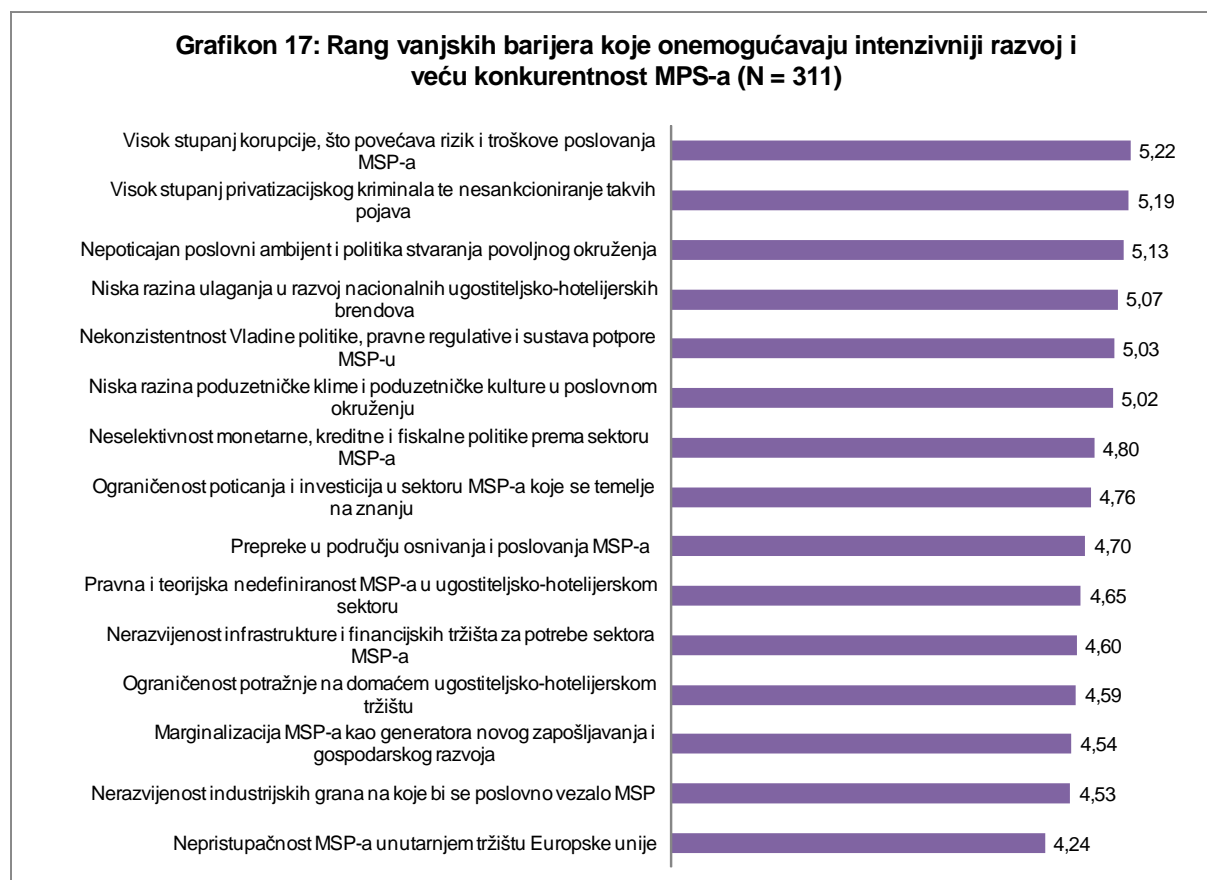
Grafikon 17: Rang vanjskih barijera koje onemogućavaju intenzivniji razvoj i veću konkurentnost MPS-a (N = 311)

Visok stupanj korupcije, što povećava rizik i troškove poslovanja MSP-a 5,22

Visok stupanj privatizacijskog kriminala te nesankcioniranje takvih pojava 5,19

Nepoticajan poslovni ambijent i politika stvaranja povoljnog okruženja 5,13

Niska razina ulaganja u razvoj nacionalnih ugostiteljsko-hotelijerskih brendova 5,07

Nekonzistentnost Vladine politike, pravne regulative i sustava potpore MSP-u 5,03

Niska razina poduzetničke klime i poduzetničke kulture u poslovnom okruženju 5,02

Neselektivnost monetarne, kreditne i fiskalne politike prema sektoru MSP-a 4,80

Ograničenost poticanja i investicija u sektoru MSP-a koje se temelje na znanju 4,76

Prepreke u području osnivanja i poslovanja MSP-a 4,70

Pravna i teorijska nedefiniranost MSP-a u ugostiteljsko-hotelijerskom sektoru 4,65

Nerazvijenost infrastrukture i financijskih tržišta za potrebe sektora MSP-a 4,60

Ograničenost potražnje na domaćem ugostiteljsko-hotelijerskom tržištu 4,59

Marginalizacija MSP-a kao generatora novog zapošljavanja i gospodarskog razvoja 4,54

Nerazvijenost industrijskih grana na koje bi se poslovno vezalo MSP 4,53

Nepristupačnost MSP-a unutarnjem tržištu Europske unije 4,24